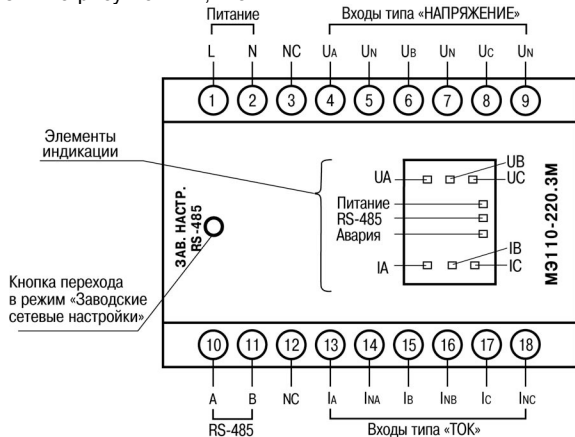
Питание
Входы типа «НАПРЯЖЕНИЕ»
L N NC $U_A$ $U_N$ $U_B$ $U_N$ $U_C$ $U_N$
1 2 3 4 5 6 7 8 9

Элементы индикации

UA UB UC
Питание
RS-485
Авария
IA IB IC

МЭ110-220.3М

ЗАВ. НАСТР. RS-485

Кнопка перехода в режим «Заводские сетевые настройки»

10 11 12 13 14 15 16 17 18
A B NC $I_A$ $I_{NA}$ $I_B$ $I_{NB}$ $I_C$ $I_{NC}$
RS-485
Входы типа «ТОК»